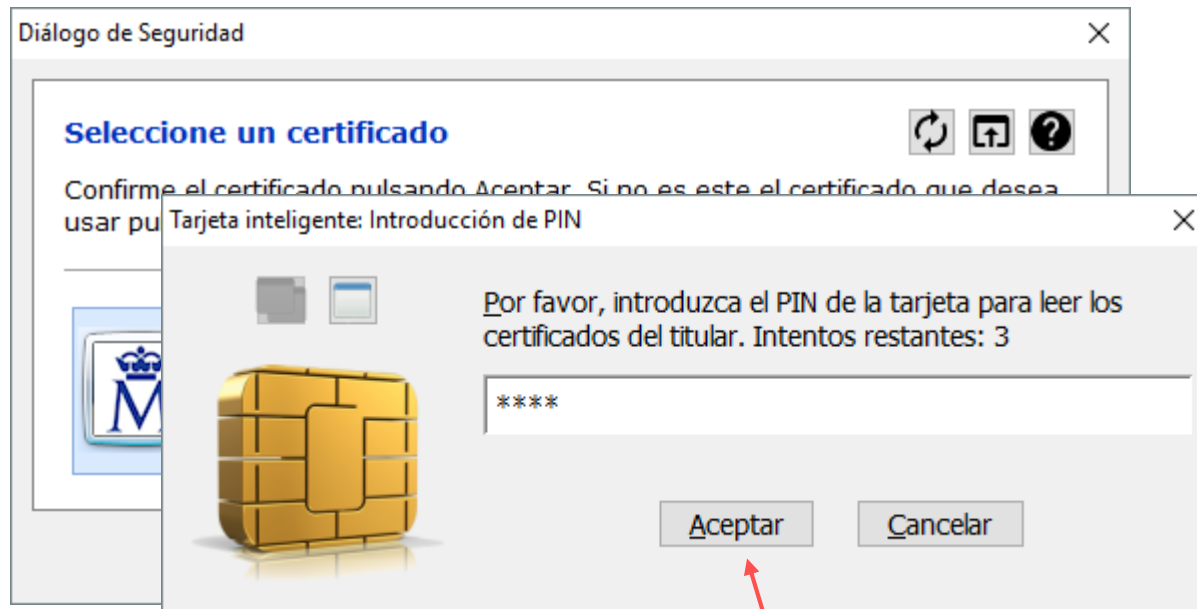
Diálogo de Seguridad

Seleccione un certificado

Confirme el certificado pulsando Aceptar. Si no es este el certificado que desea usar pu

Tarjeta inteligente: Introducción de PIN

Por favor, introduzca el PIN de la tarjeta para leer los certificados del titular. Intentos restantes: 3

****

Aceptar

Cancelar